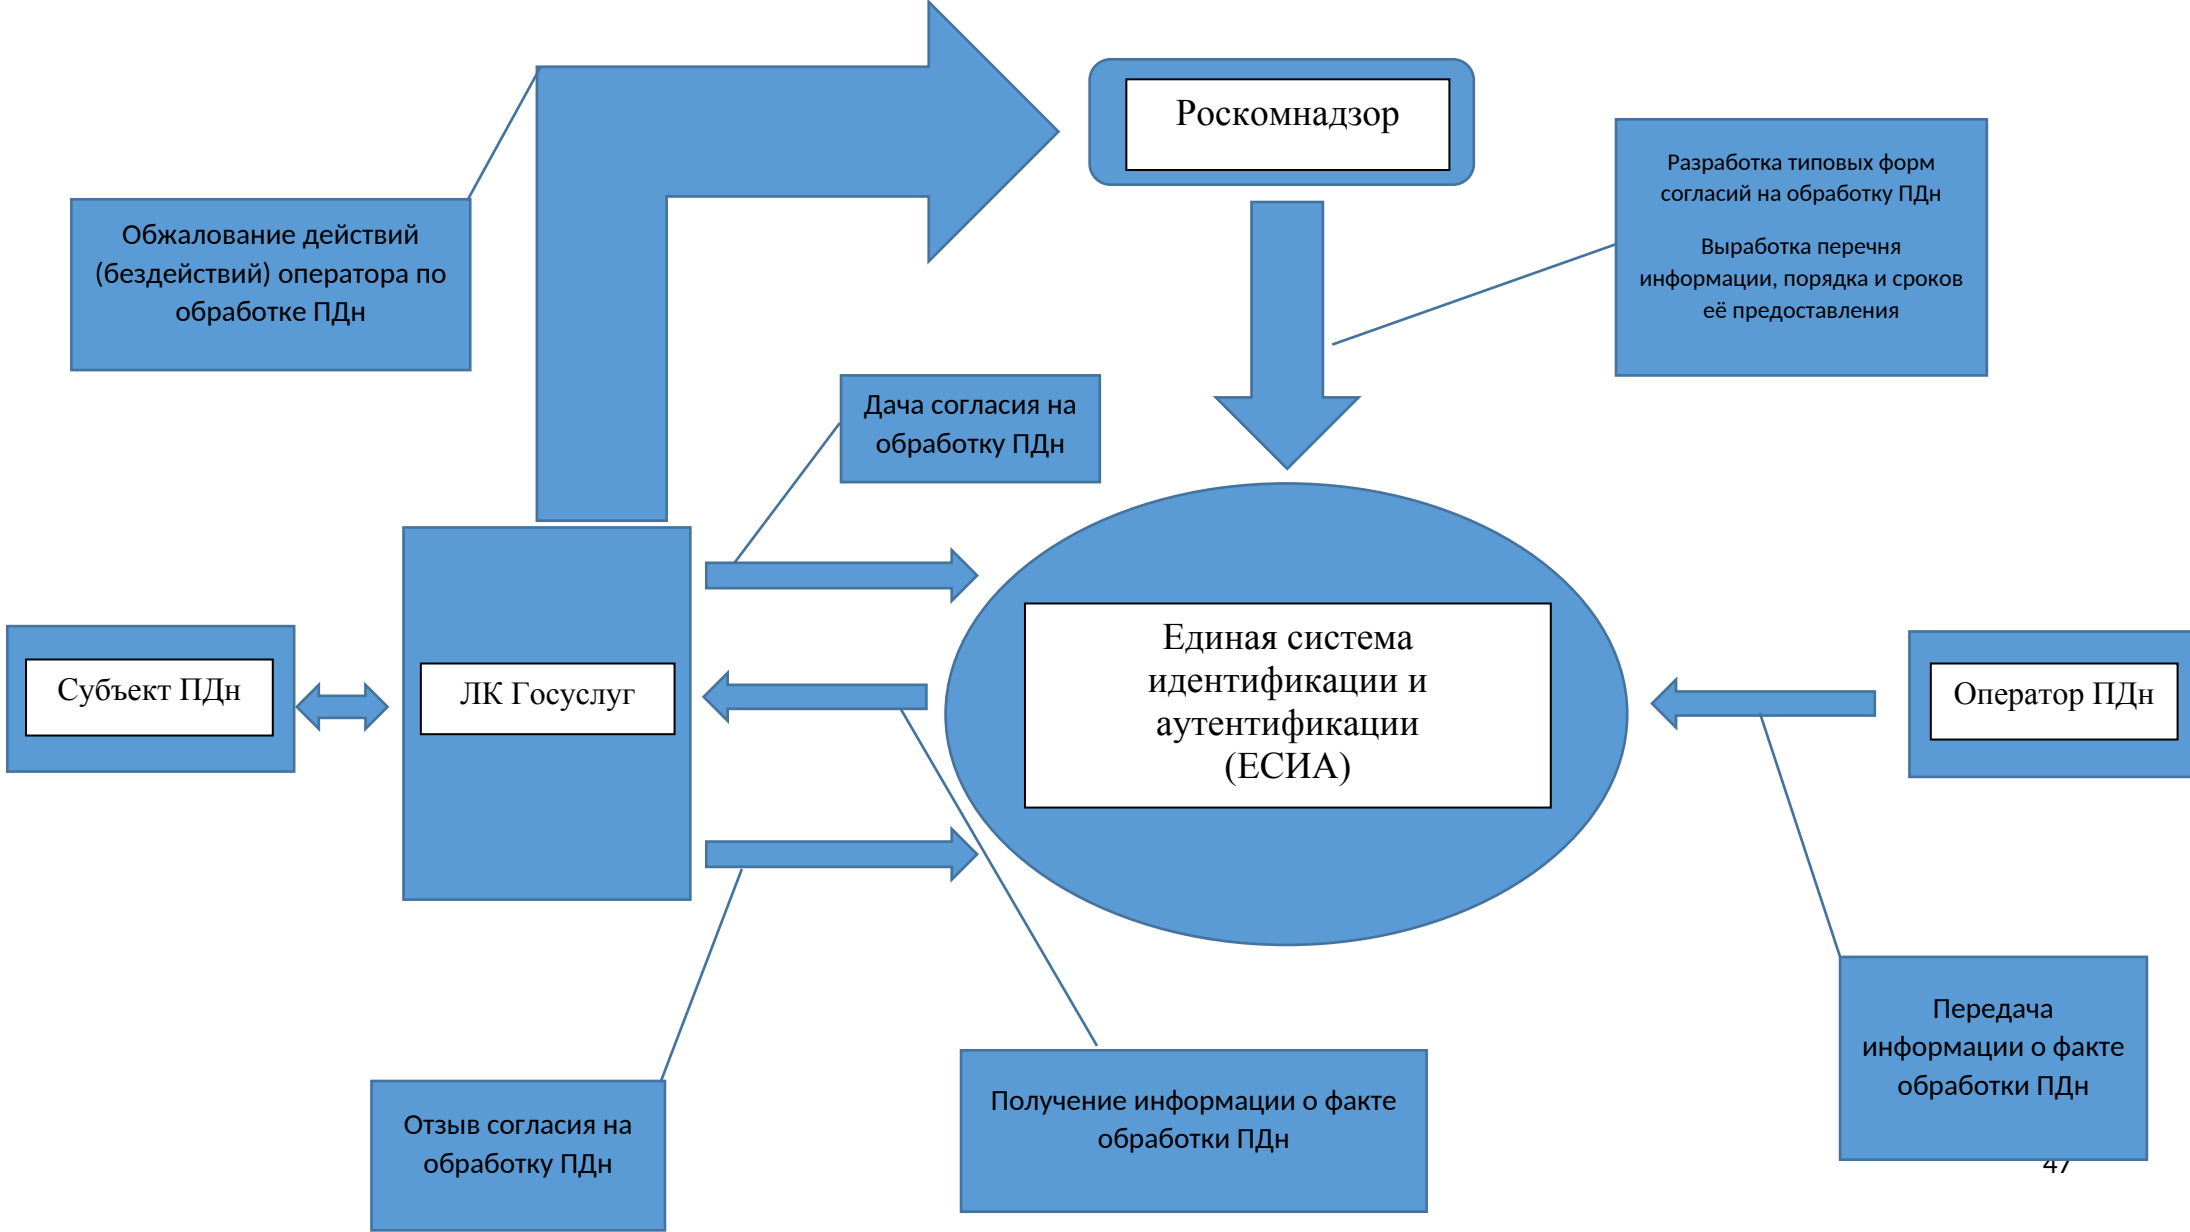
Роскомнадзор

Обжалование действий (бездействий) оператора по обработке ПДн

Разработка типовых форм согласий на обработку ПДн

Выработка перечня информации, порядка и сроков её предоставления

Дача согласия на обработку ПДн

Субъект ПДн

ЛК Госуслуг

Единая система идентификации и аутентификации (ЕСИА)

Оператор ПДн

Отзыв согласия на обработку ПДн

Получение информации о факте обработки ПДн

Передача информации о факте обработки ПДн

47